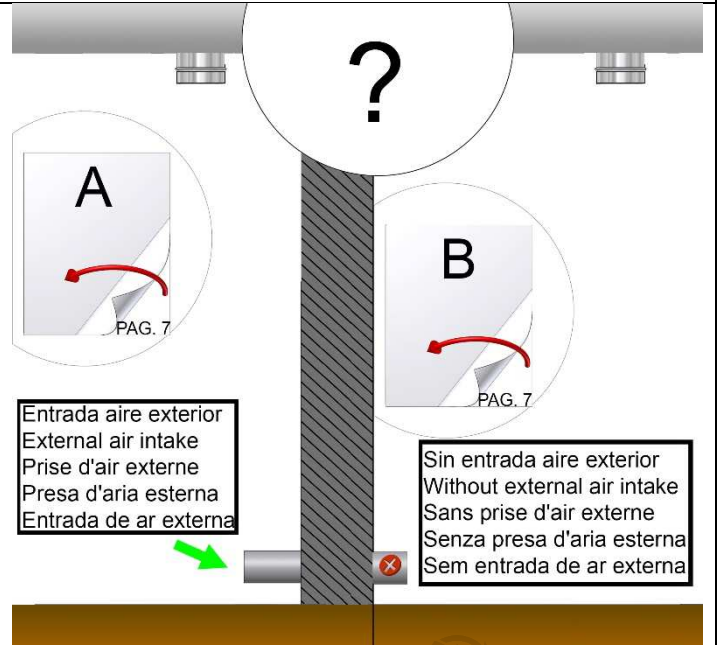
?

A

PAG. 7

B

PAG. 7

Entrada aire exterior
External air intake
Prise d'air externe
Presa d'aria esterna
Entrada de ar externa

Sin entrada aire exterior
Without external air intake
Sans prise d'air externe
Senza presa d'aria esterna
Sem entrada de ar externa